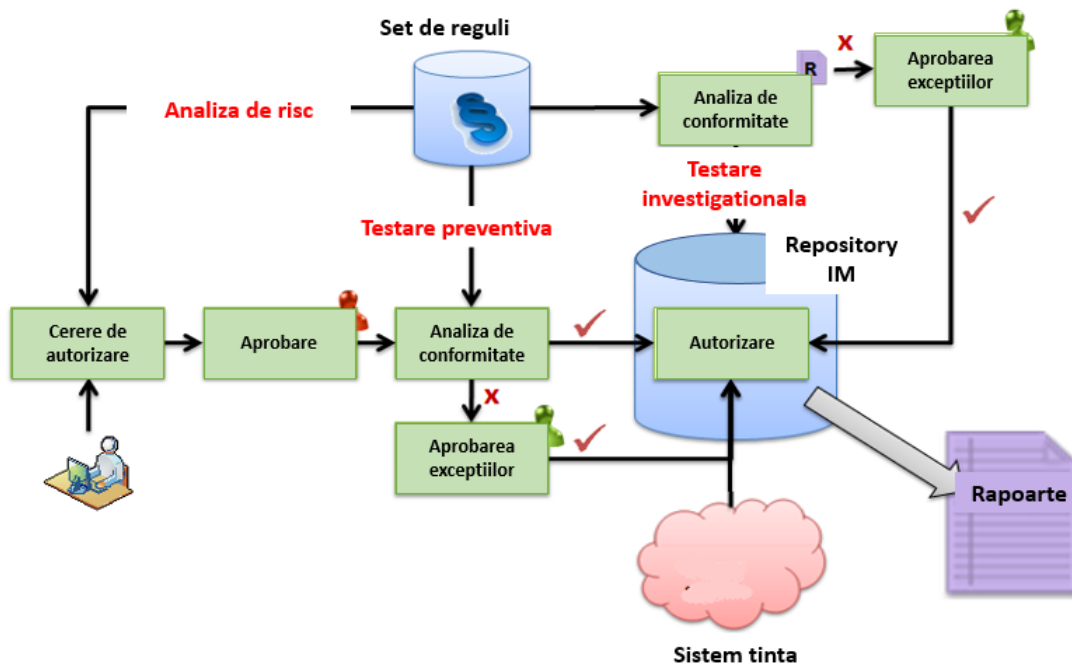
Set de reguli

Analiza de risc

Analiza de conformitate

R

X

Aprobarea exceptiilor

Testare investigationala

Testare preventiva

Repository IM

Cerere de autorizare

Aprobare

Analiza de conformitate

Autorizare

X

Aprobarea exceptiilor

Rapoarte

Sistem tinta